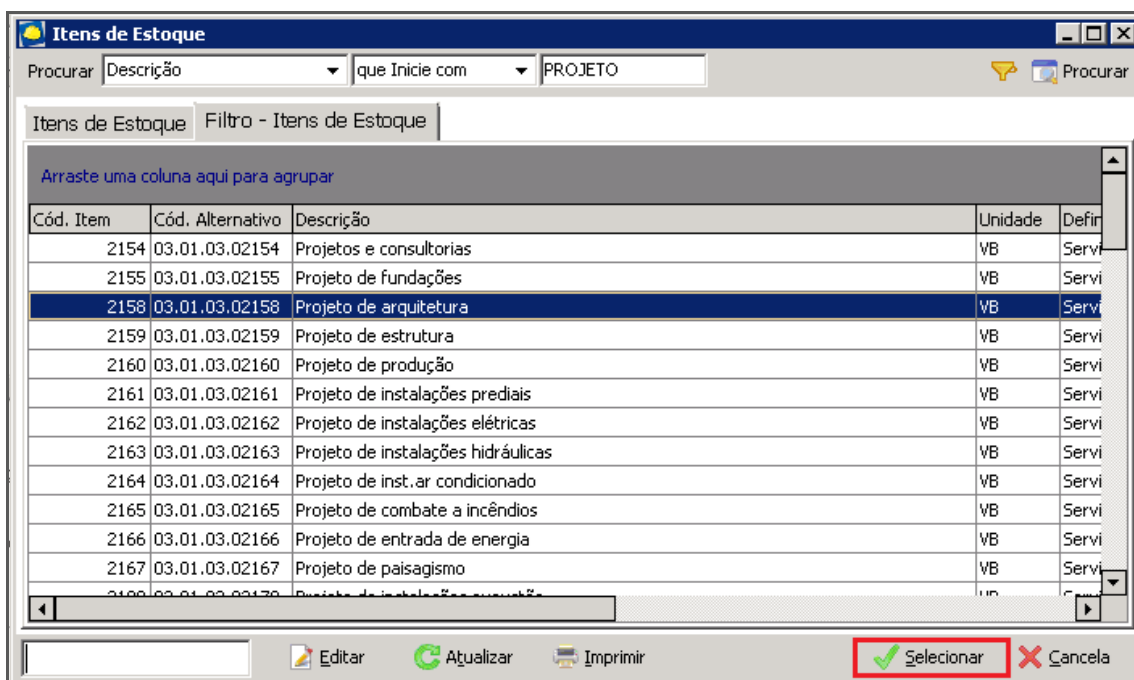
Itens de Estoque

Procurar Descrição que Inicie com PROJETO Procurar

Itens de Estoque | Filtro - Itens de Estoque

Arraste uma coluna aqui para agrupar

| Cód. Item | Cód. Alternativo | Descrição | Unidade | Defin |
|---|---|---|---|---|
| 2154 | 03.01.03.02154 | Projetos e consultorias | VB | Servi |
| 2155 | 03.01.03.02155 | Projeto de fundações | VB | Servi |
| 2158 | 03.01.03.02158 | Projeto de arquitetura | VB | Servi |
| 2159 | 03.01.03.02159 | Projeto de estrutura | VB | Servi |
| 2160 | 03.01.03.02160 | Projeto de produção | VB | Servi |
| 2161 | 03.01.03.02161 | Projeto de instalações prediais | VB | Servi |
| 2162 | 03.01.03.02162 | Projeto de instalações elétricas | VB | Servi |
| 2163 | 03.01.03.02163 | Projeto de instalações hidráulicas | VB | Servi |
| 2164 | 03.01.03.02164 | Projeto de inst.ar condicionado | VB | Servi |
| 2165 | 03.01.03.02165 | Projeto de combate a incêndios | VB | Servi |
| 2166 | 03.01.03.02166 | Projeto de entrada de energia | VB | Servi |
| 2167 | 03.01.03.02167 | Projeto de paisagismo | VB | Servi |
| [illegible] | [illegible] | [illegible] | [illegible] | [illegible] |

Editar Atualizar Imprimir Selecionar Cancela